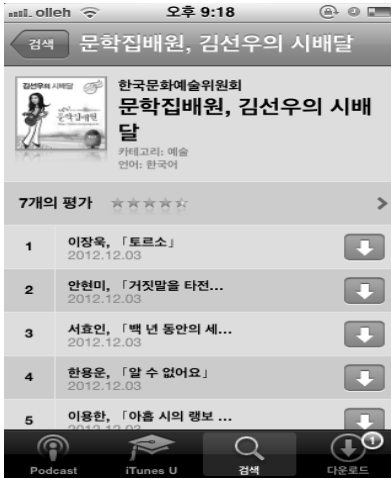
olleh 오후 9:18

검색 문학집배원, 김선우의 시배달

김선우의 시배달

문학집배원

한국문화예술위원회
문학집배원, 김선우의 시배달
카테고리: 예술
언어: 한국어

7개의 평가

| | | |
|---|---|---|
| 1 | 이장욱, 「토르소」 2012.12.03 | |
| 2 | 안현미, 「거짓말을 타전... 2012.12.03 | |
| 3 | 서효인, 「백 년 동안의 세... 2012.12.03 | |
| 4 | 한용운, 「알 수 없어요」 2012.12.03 | |
| 5 | 이용한, 「아홉 시의 랭보 ... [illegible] | |

Podcast iTunes U 검색 1 다운로드